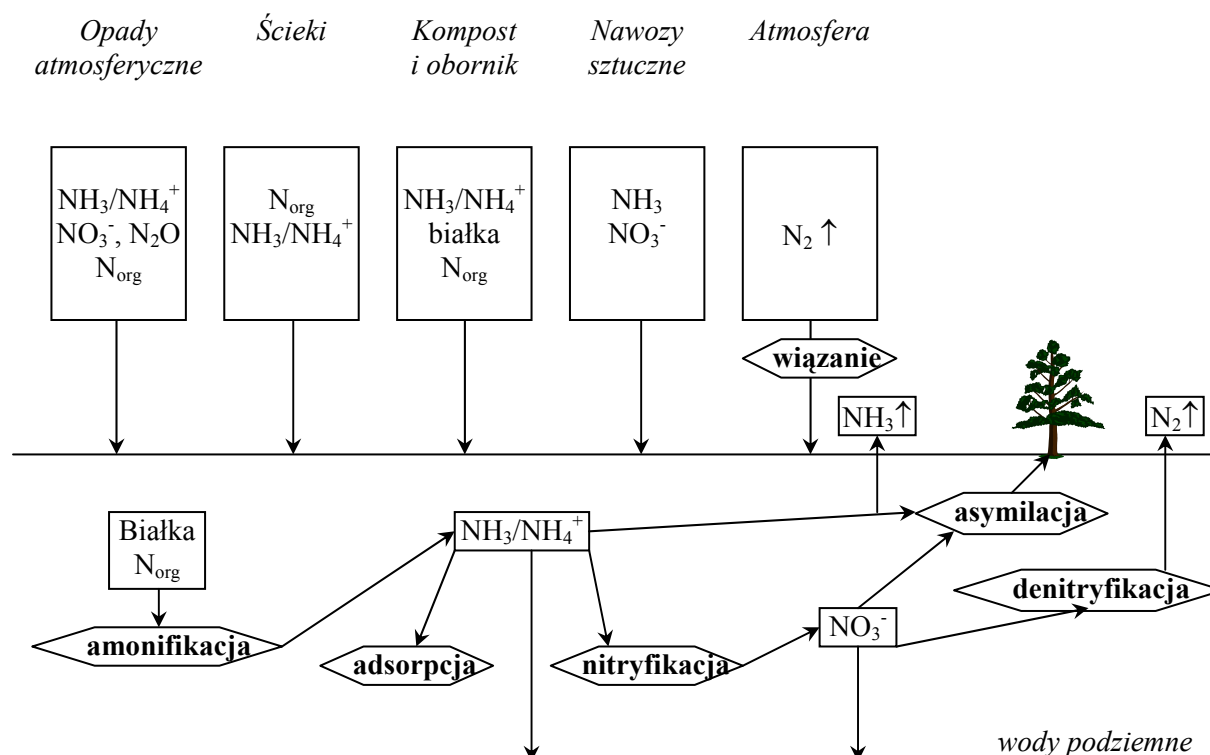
Opady atmosferyczne

Ścieki

Kompost i obornik

Nawozy sztuczne

Atmosfera

$NH_3/NH_4^+$
$NO_3^-$, $N_2O$
$N_{org}$

$N_{org}$
$NH_3/NH_4^+$

$NH_3/NH_4^+$
białka
$N_{org}$

$NH_3$
$NO_3^-$

$N_2\uparrow$

wiązanie

$NH_3\uparrow$

$N_2\uparrow$

Białka
$N_{org}$

$NH_3/NH_4^+$

asymilacja

denitryfikacja

amonifikacja

adsorpcja

nitryfikacja

$NO_3^-$

wody podziemne